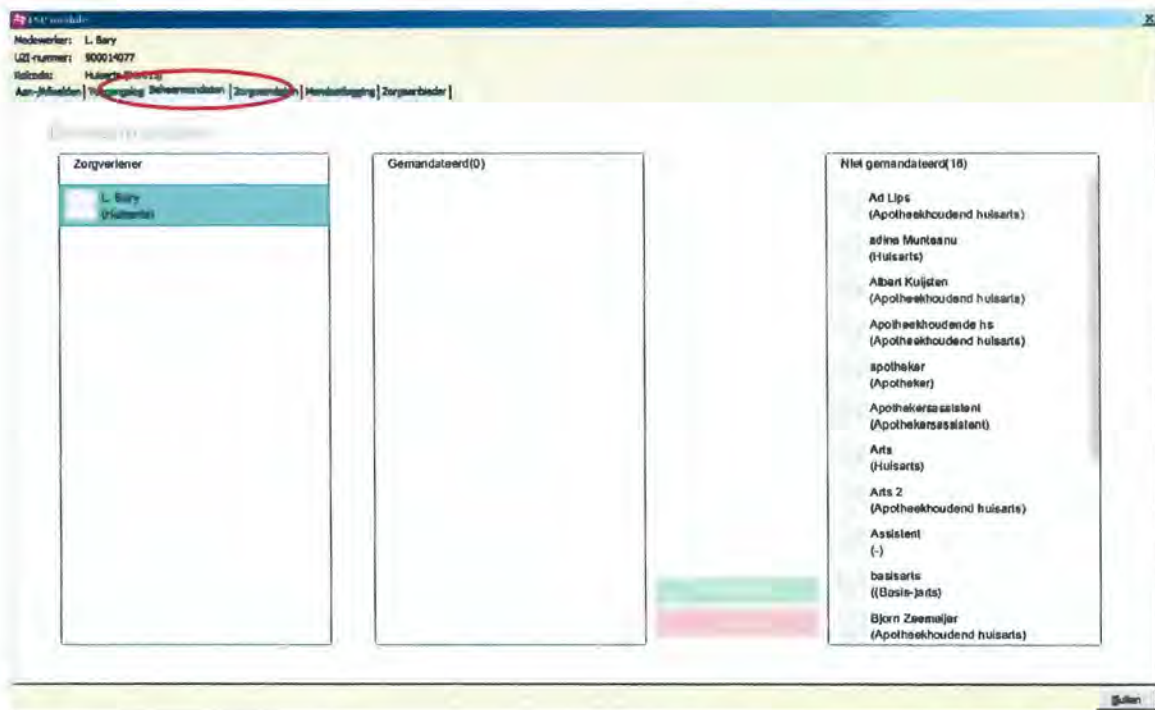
LSP module

Medewerker: L. Bary
UZI-nummer: 900014077
Rolcode: Huisarts (01.015)
Aan-/Afmelden | Toegang | Beheermandaten | Zorgmandaten | Mandaatlegging | Zorgaanbieder |

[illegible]

Zorgverlener
L. Bary (Huisarts)

Gemandateerd(0)

Niet gemandateerd(18)
Ad Lips (Apotheekhoudend huisarts)
adina Munteanu (Huisarts)
Albert Kuijsten (Apotheekhoudend huisarts)
Apotheekhoudende hs (Apotheekhoudend huisarts)
apotheker (Apotheker)
Apothekersassistent (Apothekersassistent)
Arts (Huisarts)
Arts 2 (Apotheekhoudend huisarts)
Assistent (-)
basisarts ((Basis-)arts)
Bjorn Zeemeijer (Apotheekhoudend huisarts)

Sluiten